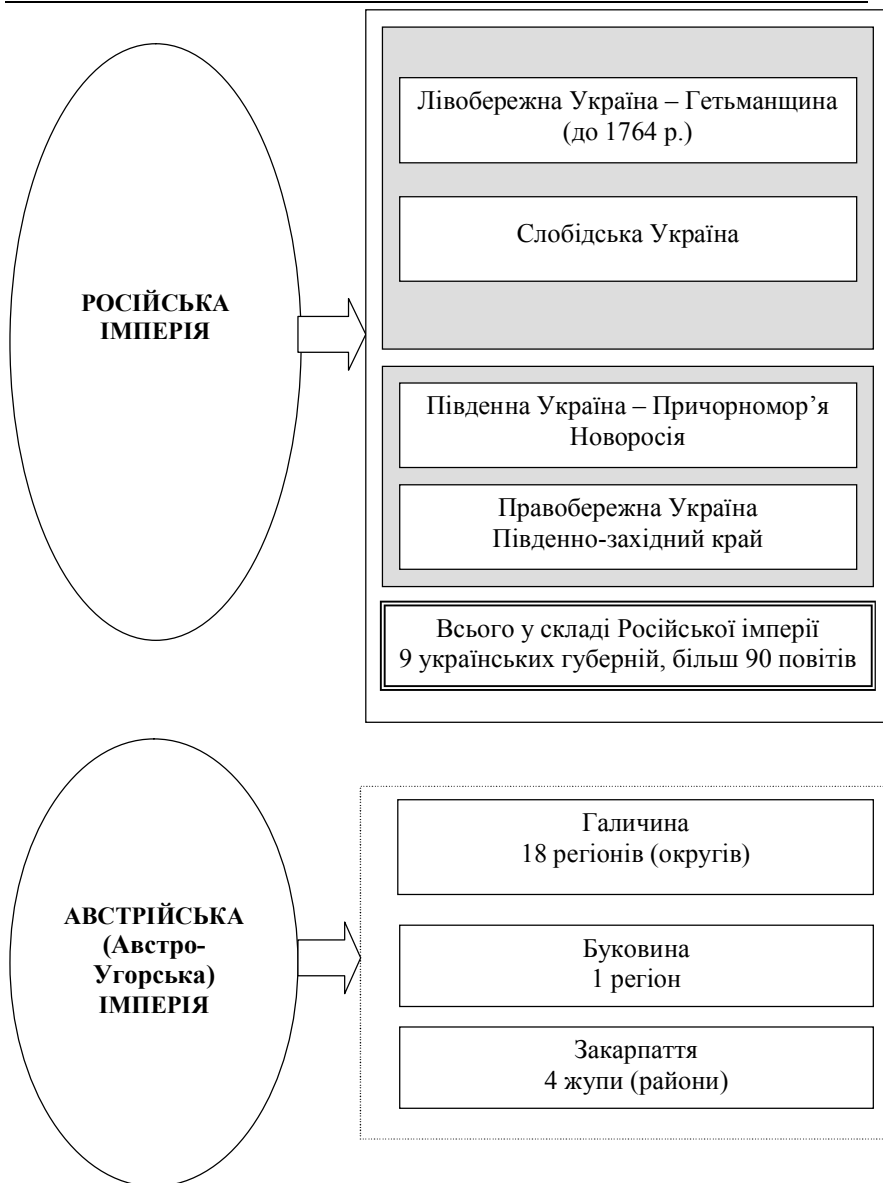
РОСІЙСЬКА ІМПЕРІЯ

Лівобережна Україна – Гетьманщина (до 1764 р.)

Слобідська Україна

Південна Україна – Причорномор'я Новоросія

Правобережна Україна Південно-західний край

Всього у складі Російської імперії 9 українських губерній, більш 90 повітів

АВСТРІЙСЬКА (Австро-Угорська) ІМПЕРІЯ

Галичина 18 регіонів (округів)

Буковина 1 регіон

Закарпаття 4 жупи (райони)